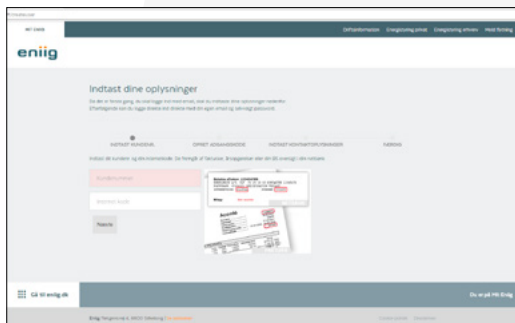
MIT ENIIG

Driftsinformation Energirådgivning privat Energirådgivning erhverv Modul forsyning

eniig

Indtast dine oplysninger

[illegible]

INDTAST KUNDENR. OPRET ADGANGSKODE INDTAST KONTAKTOPLYSNINGER SKRIVES

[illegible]

Kundenummer

Intern kode

Næste

Gå til eniig.dk

Du er på Mit Eniig

Eniig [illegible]